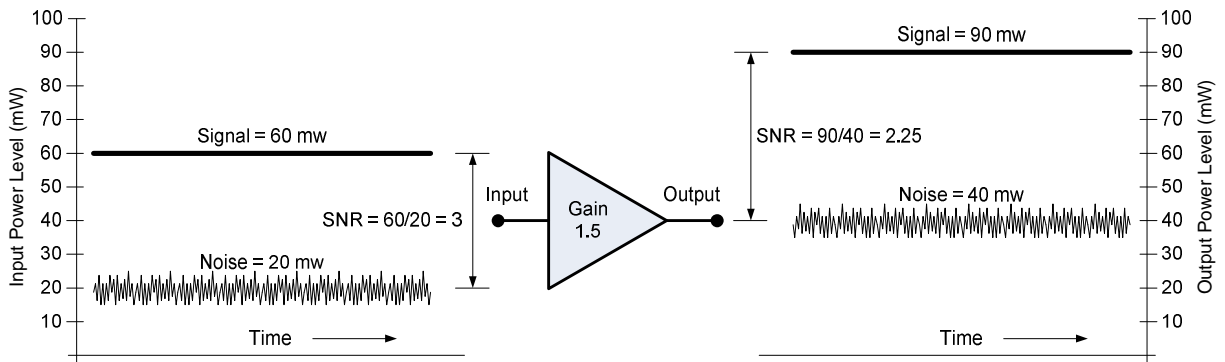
Input Power Level (mW)

100
90
80
70
60
50
40
30
20
10

Signal = 60 mw

SNR = 60/20 = 3

Noise = 20 mw

Time

Input

Gain
1.5

Output

SNR = 90/40 = 2.25

Signal = 90 mw

Noise = 40 mw

Time

100
90
80
70
60
50
40
30
20
10

Output Power Level (mW)